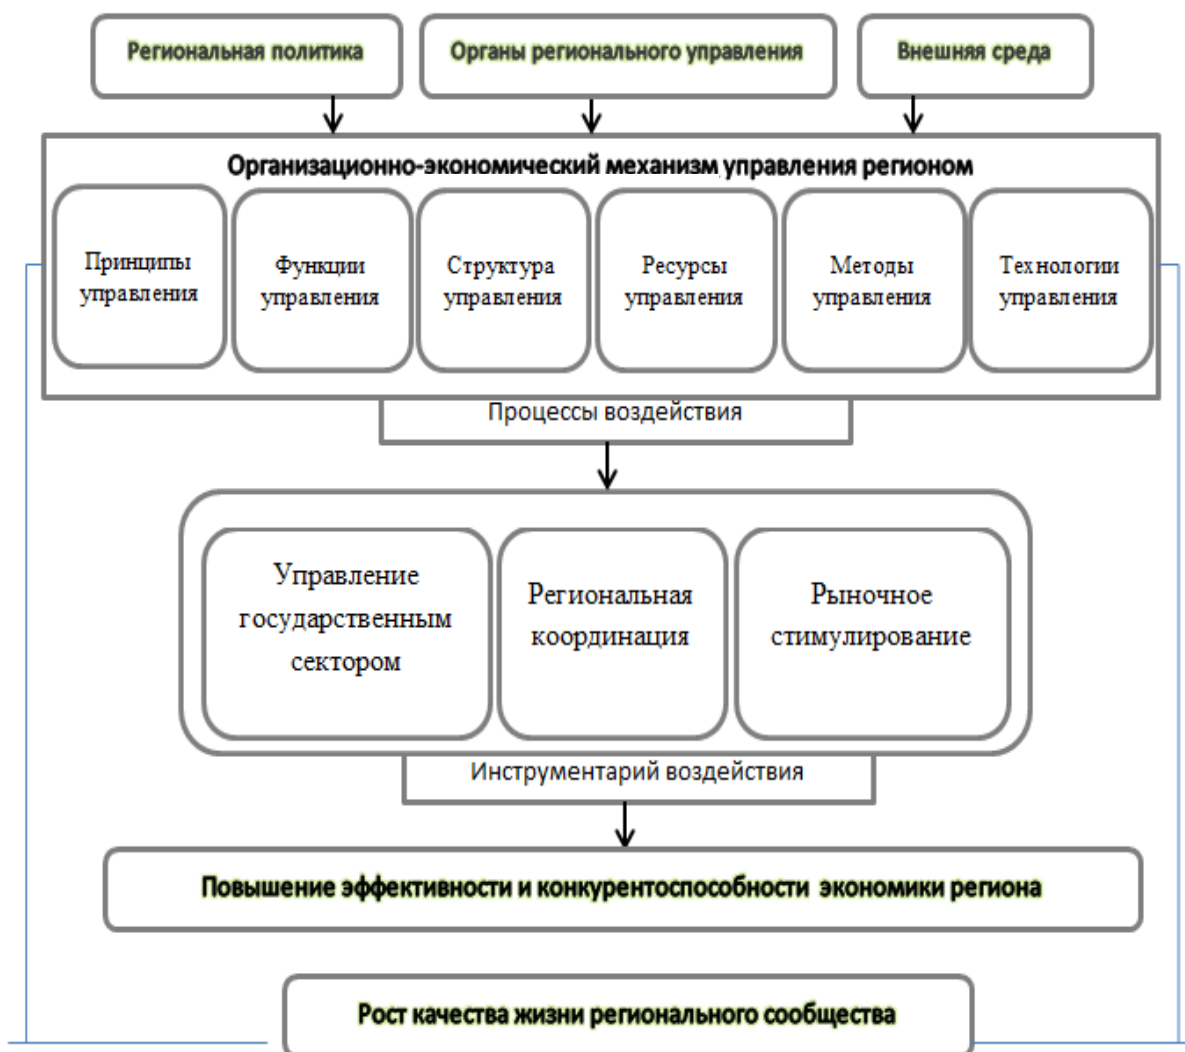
Региональная политика

Органы регионального управления

Внешняя среда

Организационно-экономический механизм управления регионом

Принципы управления

Функции управления

Структура управления

Ресурсы управления

Методы управления

Технологии управления

Процессы воздействия

Управление государственным сектором

Региональная координация

Рыночное стимулирование

Инструментарий воздействия

Повышение эффективности и конкурентоспособности экономики региона

Рост качества жизни регионального сообщества